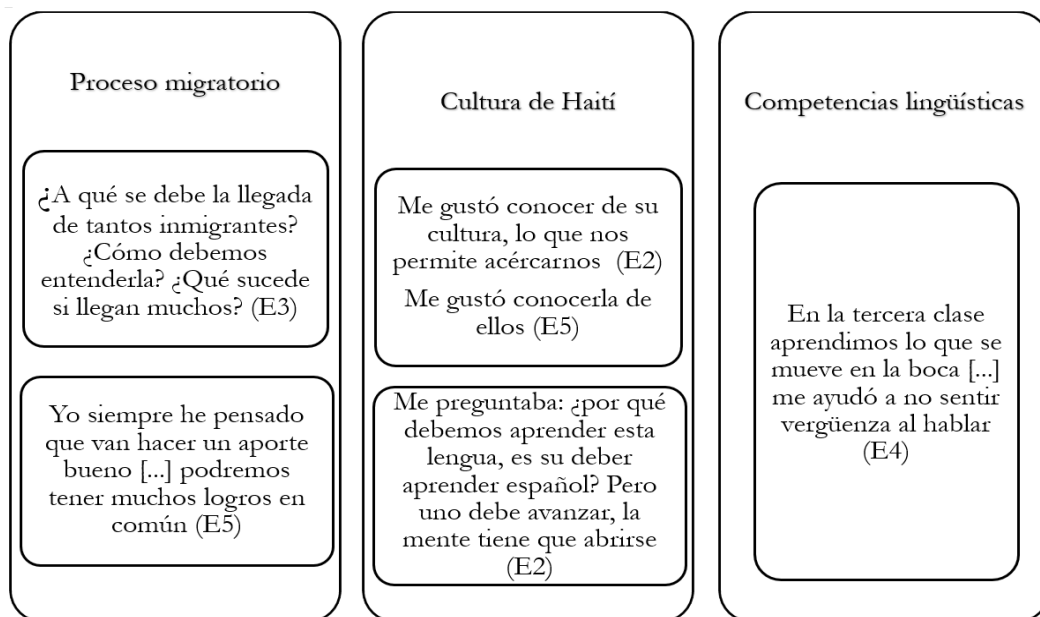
Proceso migratorio

¿A qué se debe la llegada de tantos inmigrantes? ¿Cómo debemos entenderla? ¿Qué sucede si llegan muchos? (E3)

Yo siempre he pensado que van hacer un aporte bueno [...] podremos tener muchos logros en común (E5)

Cultura de Haití

Me gustó conocer de su cultura, lo que nos permite acércarnos (E2)

Me gustó conocerla de ellos (E5)

Me preguntaba: ¿por qué debemos aprender esta lengua, es su deber aprender español? Pero uno debe avanzar, la mente tiene que abrirse (E2)

Competencias lingüísticas

En la tercera clase aprendimos lo que se mueve en la boca [...] me ayudó a no sentir vergüenza al hablar (E4)